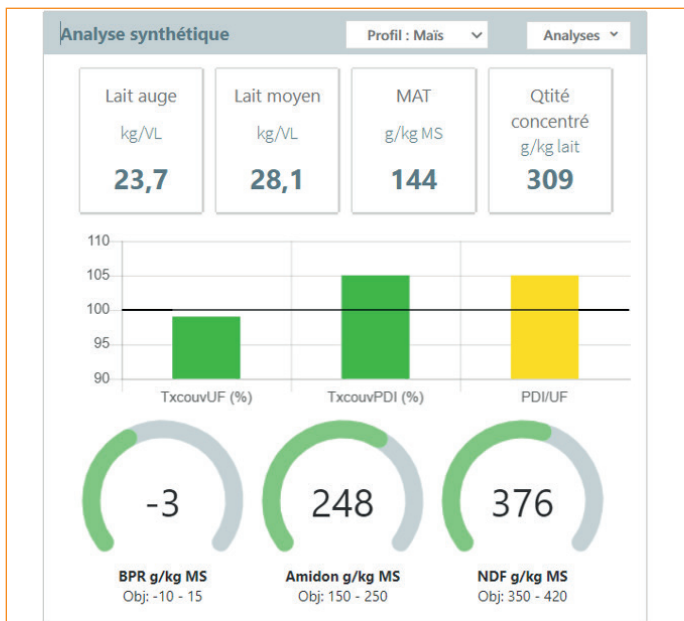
Analyse synthétique

Profil : Maïs

Analyses

Lait auge
kg/VL
23,7

Lait moyen
kg/VL
28,1

MAT
g/kg MS
144

Qtité concentré
g/kg lait
309

110
105
100
95
90

TxcouvUF (%)
TxcouvPDI (%)
PDI/UF

-3
248
376

BPR g/kg MS
Obj: -10 - 15

Amidon g/kg MS
Obj: 150 - 250

NDF g/kg MS
Obj: 350 - 420